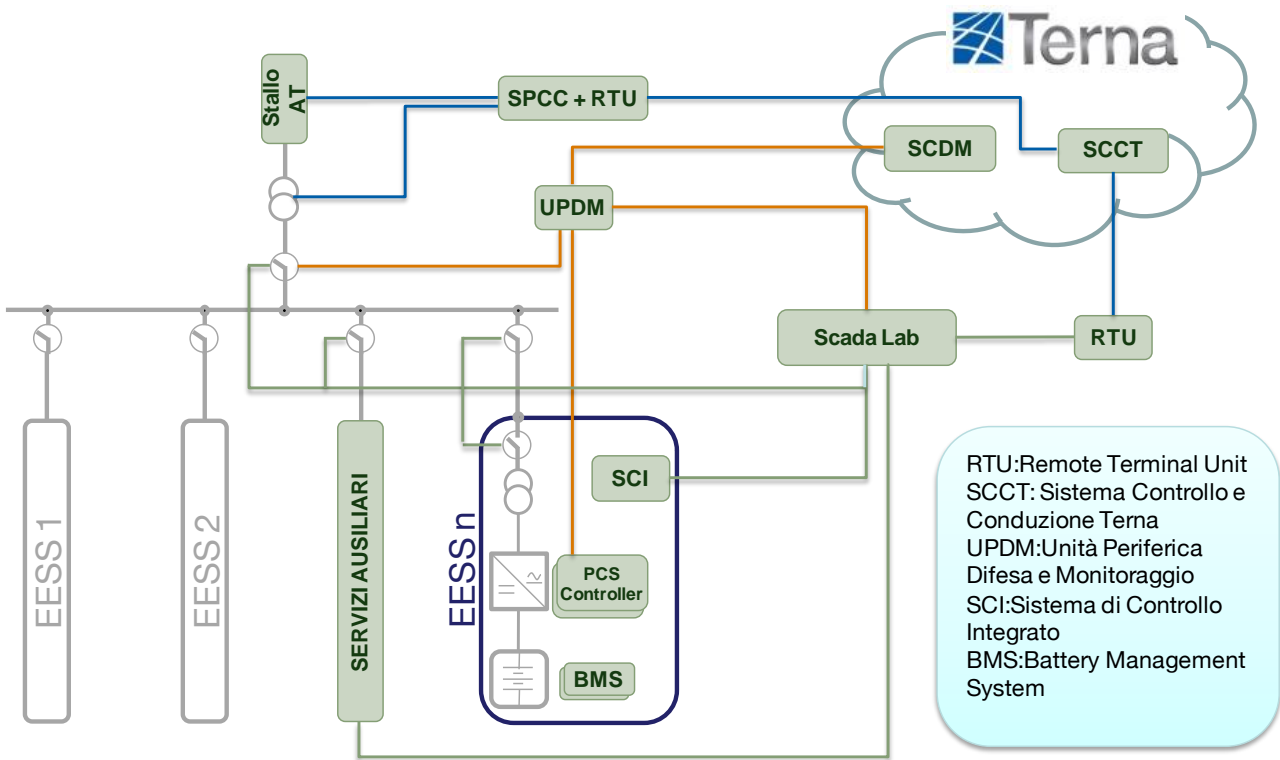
Terna

Stallo AT

SPCC + RTU

SCDM

SCCT

UPDM

Scada Lab

RTU

EESS 1

EESS 2

SERVIZI AUSILIARI

EESS n

SCI

PCS Controller

BMS

RTU:Remote Terminal Unit
SCCT: Sistema Controllo e Conduzione Terna
UPDM:Unità Periferica Difesa e Monitoraggio
SCI:Sistema di Controllo Integrato
BMS:Battery Management System